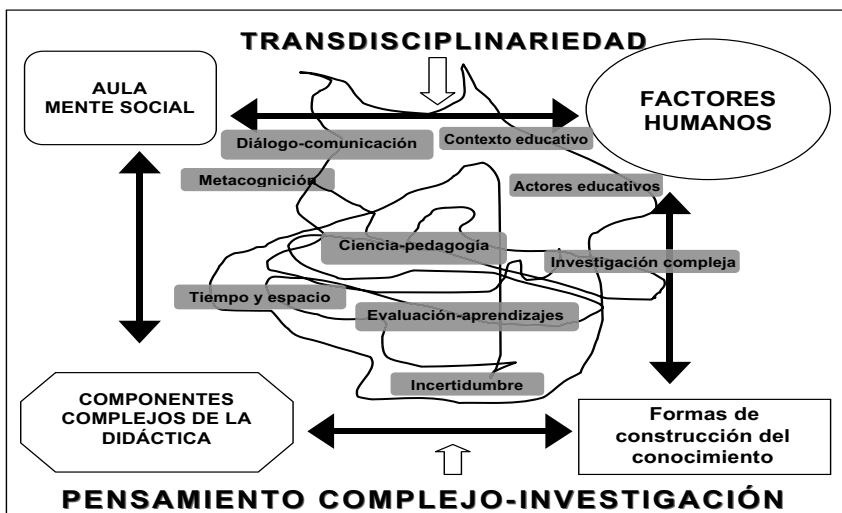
TRANSDISCIPLINARIEDAD

AULA
MENTE SOCIAL

FACTORES
HUMANOS

Diálogo-comunicación

Contexto educativo

Metacognición

Actores educativos

Ciencia-pedagogía

Investigación compleja

Tiempo y espacio

Evaluación-aprendizajes

Incertidumbre

COMPONENTES
COMPLEJOS DE LA
DIDÁCTICA

Formas de
construcción del
conocimiento

PENSAMIENTO COMPLEJO-INVESTIGACIÓN